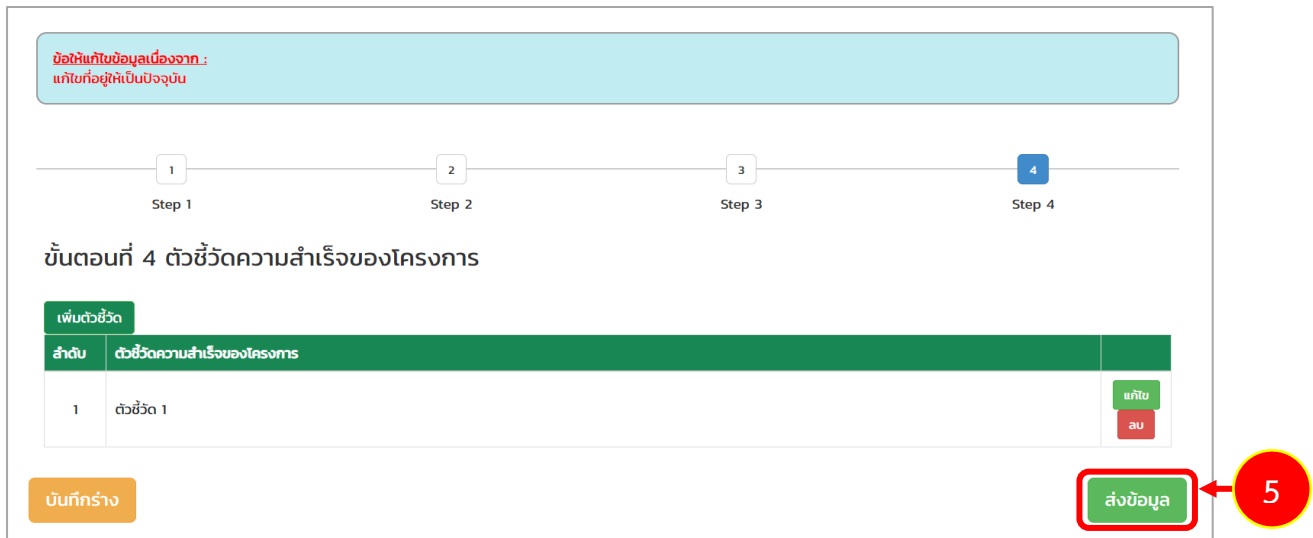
ข้อให้แก้ไขข้อมูลเนื่องจาก :
แก้ไขที่อยู่ให้เป็นปัจจุบัน

1
Step 1
2
Step 2
3
Step 3
4
Step 4

ขั้นตอนที่ 4 ตัวชี้วัดความสำเร็จของโครงการ

เพิ่มตัวชี้วัด

| ลำดับ | ตัวชี้วัดความสำเร็จของโครงการ | |
|---|---|---|
| 1 | ตัวชี้วัด 1 | แก้ไข ลบ |

บันทึกร่าง
ส่งข้อมูล
5